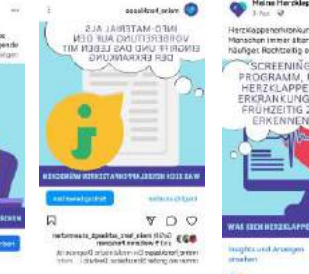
meine_herzklappe

INFO-MATERIAL ALS VORBEREITUNG AUF DEN EINGRIFF UND DAS LEBEN MIT DER ERKRANKUNG

WAS SICH HERZKLAPPENPATIENTEN WÜNSCHEN

Meine Herzklappe

Herzklappenerkrankun
Menschen immer älter
häufiger Rechtzeitig e

SCREENING-PROGRAMM, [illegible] HERZKLAPPEN-ERKRANKUNGEN FRÜHZEITIG Z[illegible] ERKENNEN

WAS SICH HERZKLAPPEN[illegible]

Insights und Anzeigen